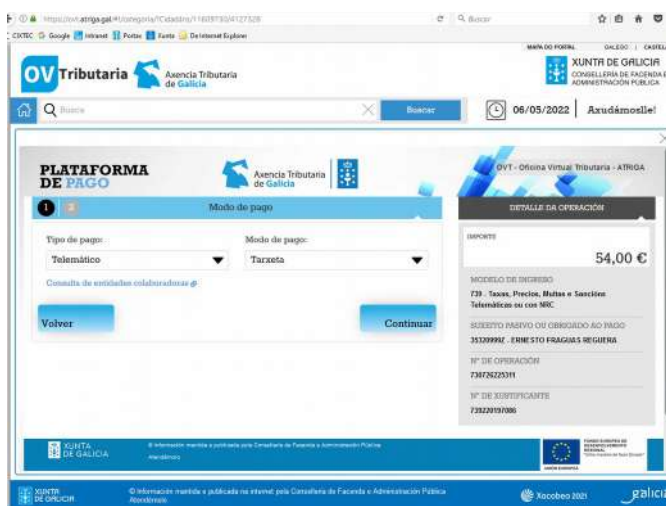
https://ovt.atriga.gal/#/categoria/?Cidadans/1160/9130/4127528

Buscar

CIXTEC Google Intranet Portas Xunta De Internet Explorer

MAPA DO PORTAL GALEGO | CASTELÁN

OV Tributaria

Axencia Tributaria de Galicia

XUNTA DE GALICIA
CONSELLERÍA DE FACENDA E ADMINISTRACIÓN PÚBLICA

Busca

Buscar

06/05/2022 | Axudámoslle!

PLATAFORMA DE PAGO

Axencia Tributaria de Galicia

OVT - Oficina Virtual Tributaria - ATRIGA

1 2 Modo de pago

DETALLE DA OPERACIÓN

Tipo de pago:
Telemático

Modo de pago:
Tarxeta

Consulta de entidades colaboradoras

Volver

Continuar

IMPORTE
54,00 €

MODELO DE INGRESO
739 - Taxas, Prezos, Multas e Sancións Telemáticas cos con NRC

SUXEITO PASIVO OU OBRIGADO AO PAGO
35320999Z - ERNESTO FRAGUAS REGUERA

Nº DE OPERACIÓN
730726225311

Nº DE XUSTIFICANTE
739220197086

XUNTA DE GALICIA

© Información mantida e publicada na internet pola Consellería de Facenda e Administración Pública

Aviso legal

FONDO EUROPEO DE DESENVOLVEMENTO REXIONAL
"Unha maneira de facer Europa"
UNIÓN EUROPEA

XUNTA DE GALICIA

© Información mantida e publicada na internet pola Consellería de Facenda e Administración Pública

Aviso legal

Xacobeo 2021

galicia